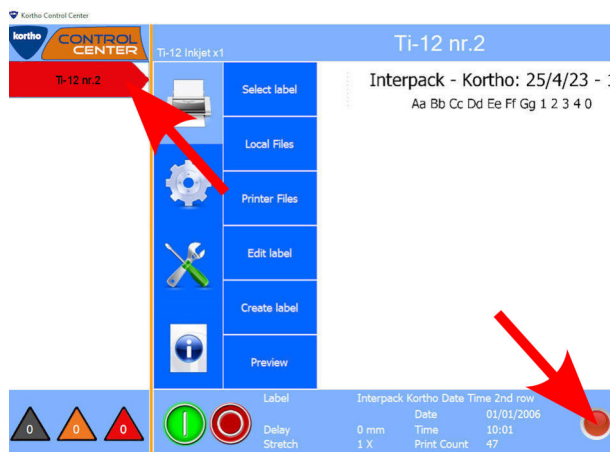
Kortho Control Center

kortho CONTROL CENTER

Ti-12 nr.2

Ti-12 Inkjet x1

Ti-12 nr.2

Select label

Local Files

Printer Files

Edit label

Create label

Preview

Interpack - Kortho: 25/4/23 - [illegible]

Aa Bb Cc Dd Ee Ff Gg 1 2 3 4 0

0 0 0

| Label | Interpack Kortho Date Time 2nd row | | |
|---|---|---|---|
| | | Date | 01/01/2006 |
| Delay | 0 mm | Time | 10:01 |
| Stretch | 1 X | Print Count | 47 |